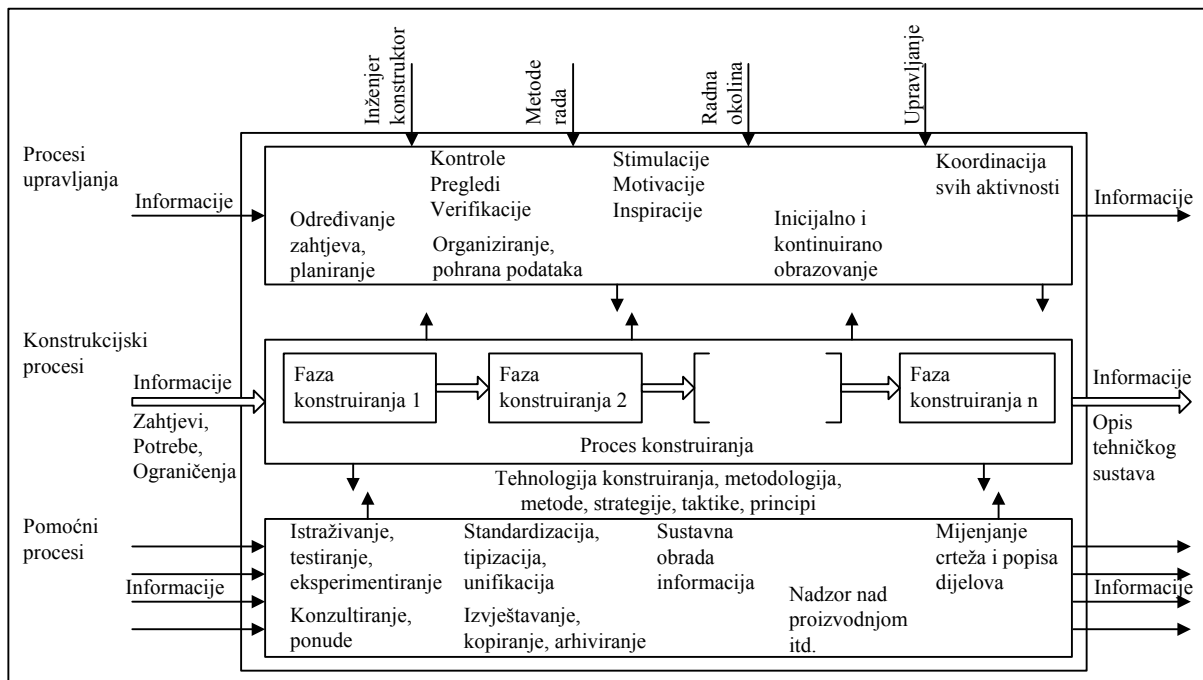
Inženjer konstruktor

Metode rada

Radna okolina

Upravljanje

Procesi upravljanja

Informacije

Određivanje zahtjeva, planiranje

Kontrole Pregledi Verifikacije

Organiziranje, pohrana podataka

Stimulacije Motivacije Inspiracije

Inicijalno i kontinuirano obrazovanje

Koordinacija svih aktivnosti

Informacije

Konstrukcijski procesi

Informacije

Zahtjevi, Potrebe, Ograničenja

Faza konstruiranja 1

Faza konstruiranja 2

Faza konstruiranja n

Informacije

Opis tehničkog sustava

Proces konstruiranja

Tehnologija konstruiranja, metodologija, metode, strategije, taktike, principi

Pomoćni procesi

Informacije

Istraživanje, testiranje, eksperimentiranje

Konzultiranje, ponude

Standardizacija, tipizacija, unifikacija

Izvještavanje, kopiranje, arhiviranje

Sustavna obrada informacija

Nadzor nad proizvodnjom itd.

Mijenjanje crteža i popisa dijelova

Informacije